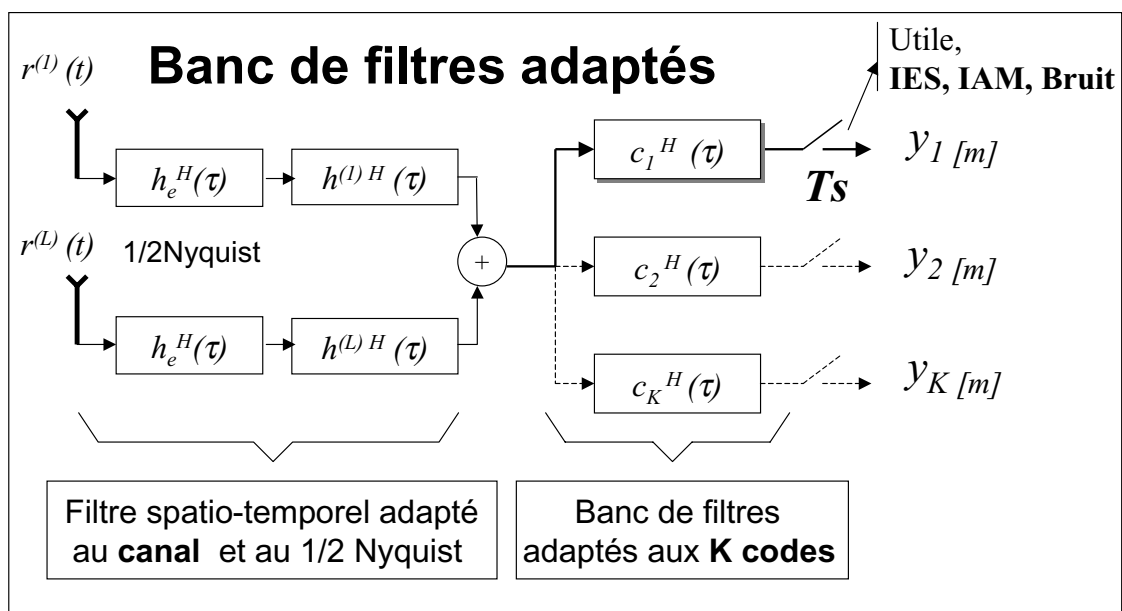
$r^{(1)}(t)$

Banc de filtres adaptés

Utile,
IES, IAM, Bruit

$h_e^H(\tau)$

$h^{(1)H}(\tau)$

$c_1^H(\tau)$

$y_{1[m]}$

Ts

$r^{(L)}(t)$

1/2Nyquist

+

$c_2^H(\tau)$

$y_{2[m]}$

$h_e^H(\tau)$

$h^{(L)H}(\tau)$

$c_K^H(\tau)$

$y_{K[m]}$

Filtre spatio-temporel adapté au canal et au 1/2 Nyquist

Banc de filtres adaptés aux K codes